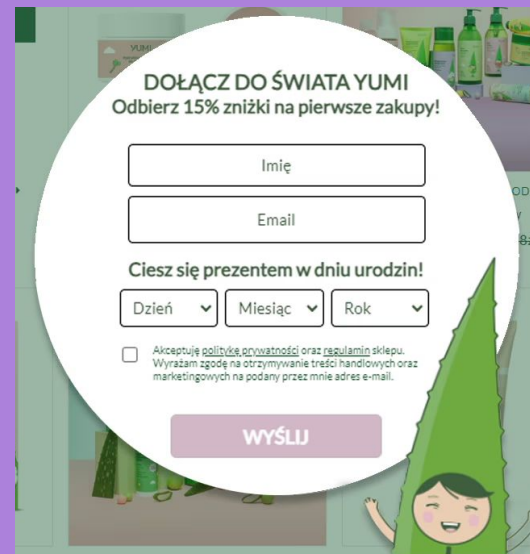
DOŁĄCZ DO ŚWIATA YUMI
Odbierz 15% zniżki na pierwsze zakupy!

Imię

Email

Ciesz się prezentem w dniu urodzin!

Dzień
Miesiąc
Rok

Akceptuję politykę prywatności oraz regulamin sklepu. Wyrażam zgodę na otrzymywanie treści handlowych oraz marketingowych na podany przeze mnie adres e-mail.

WYŚLIJ